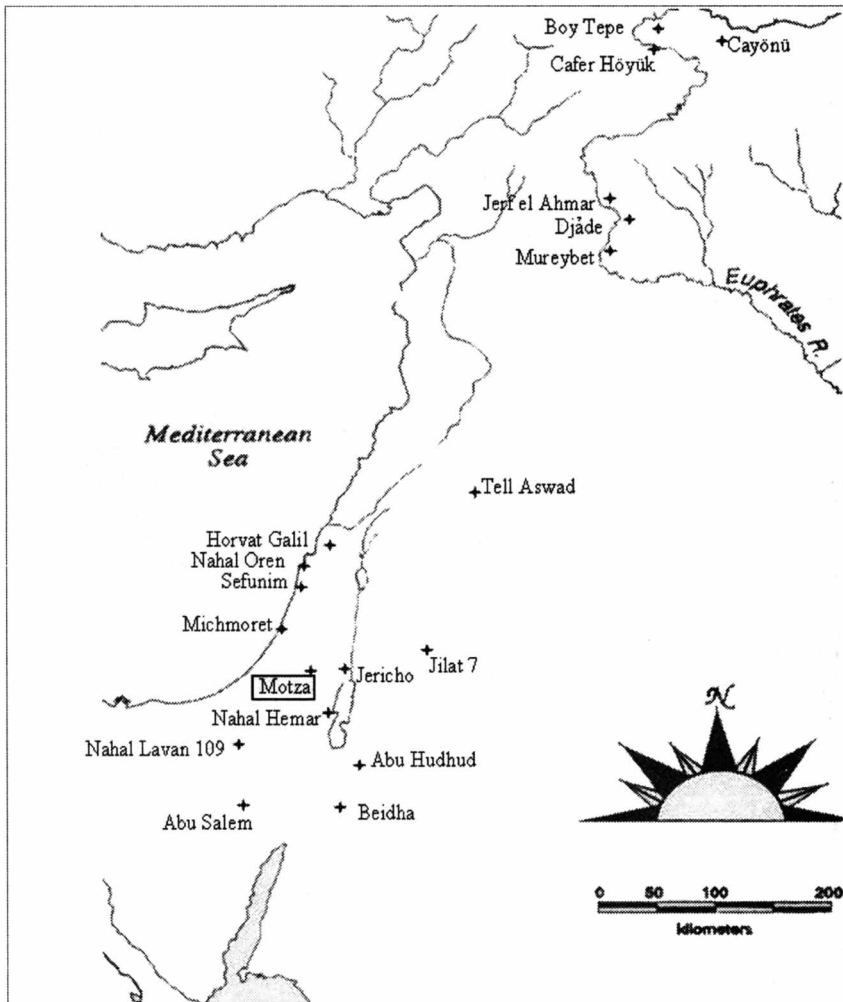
Boy Tepe
Cayönü
Cafer Höyük
Jerf el Ahmar
Djåde
Mureybet
Euphrates R.
Mediterranean Sea
Tell Aswad
Horvat Galil
Nahal Oren
Sefunim
Michmoret
Motza
Jericho
Jilat 7
Nahal Hemar
Nahal Lavan 109
Abu Hudhud
Abu Salem
Beidha
N
0 50 100 200
kilometers